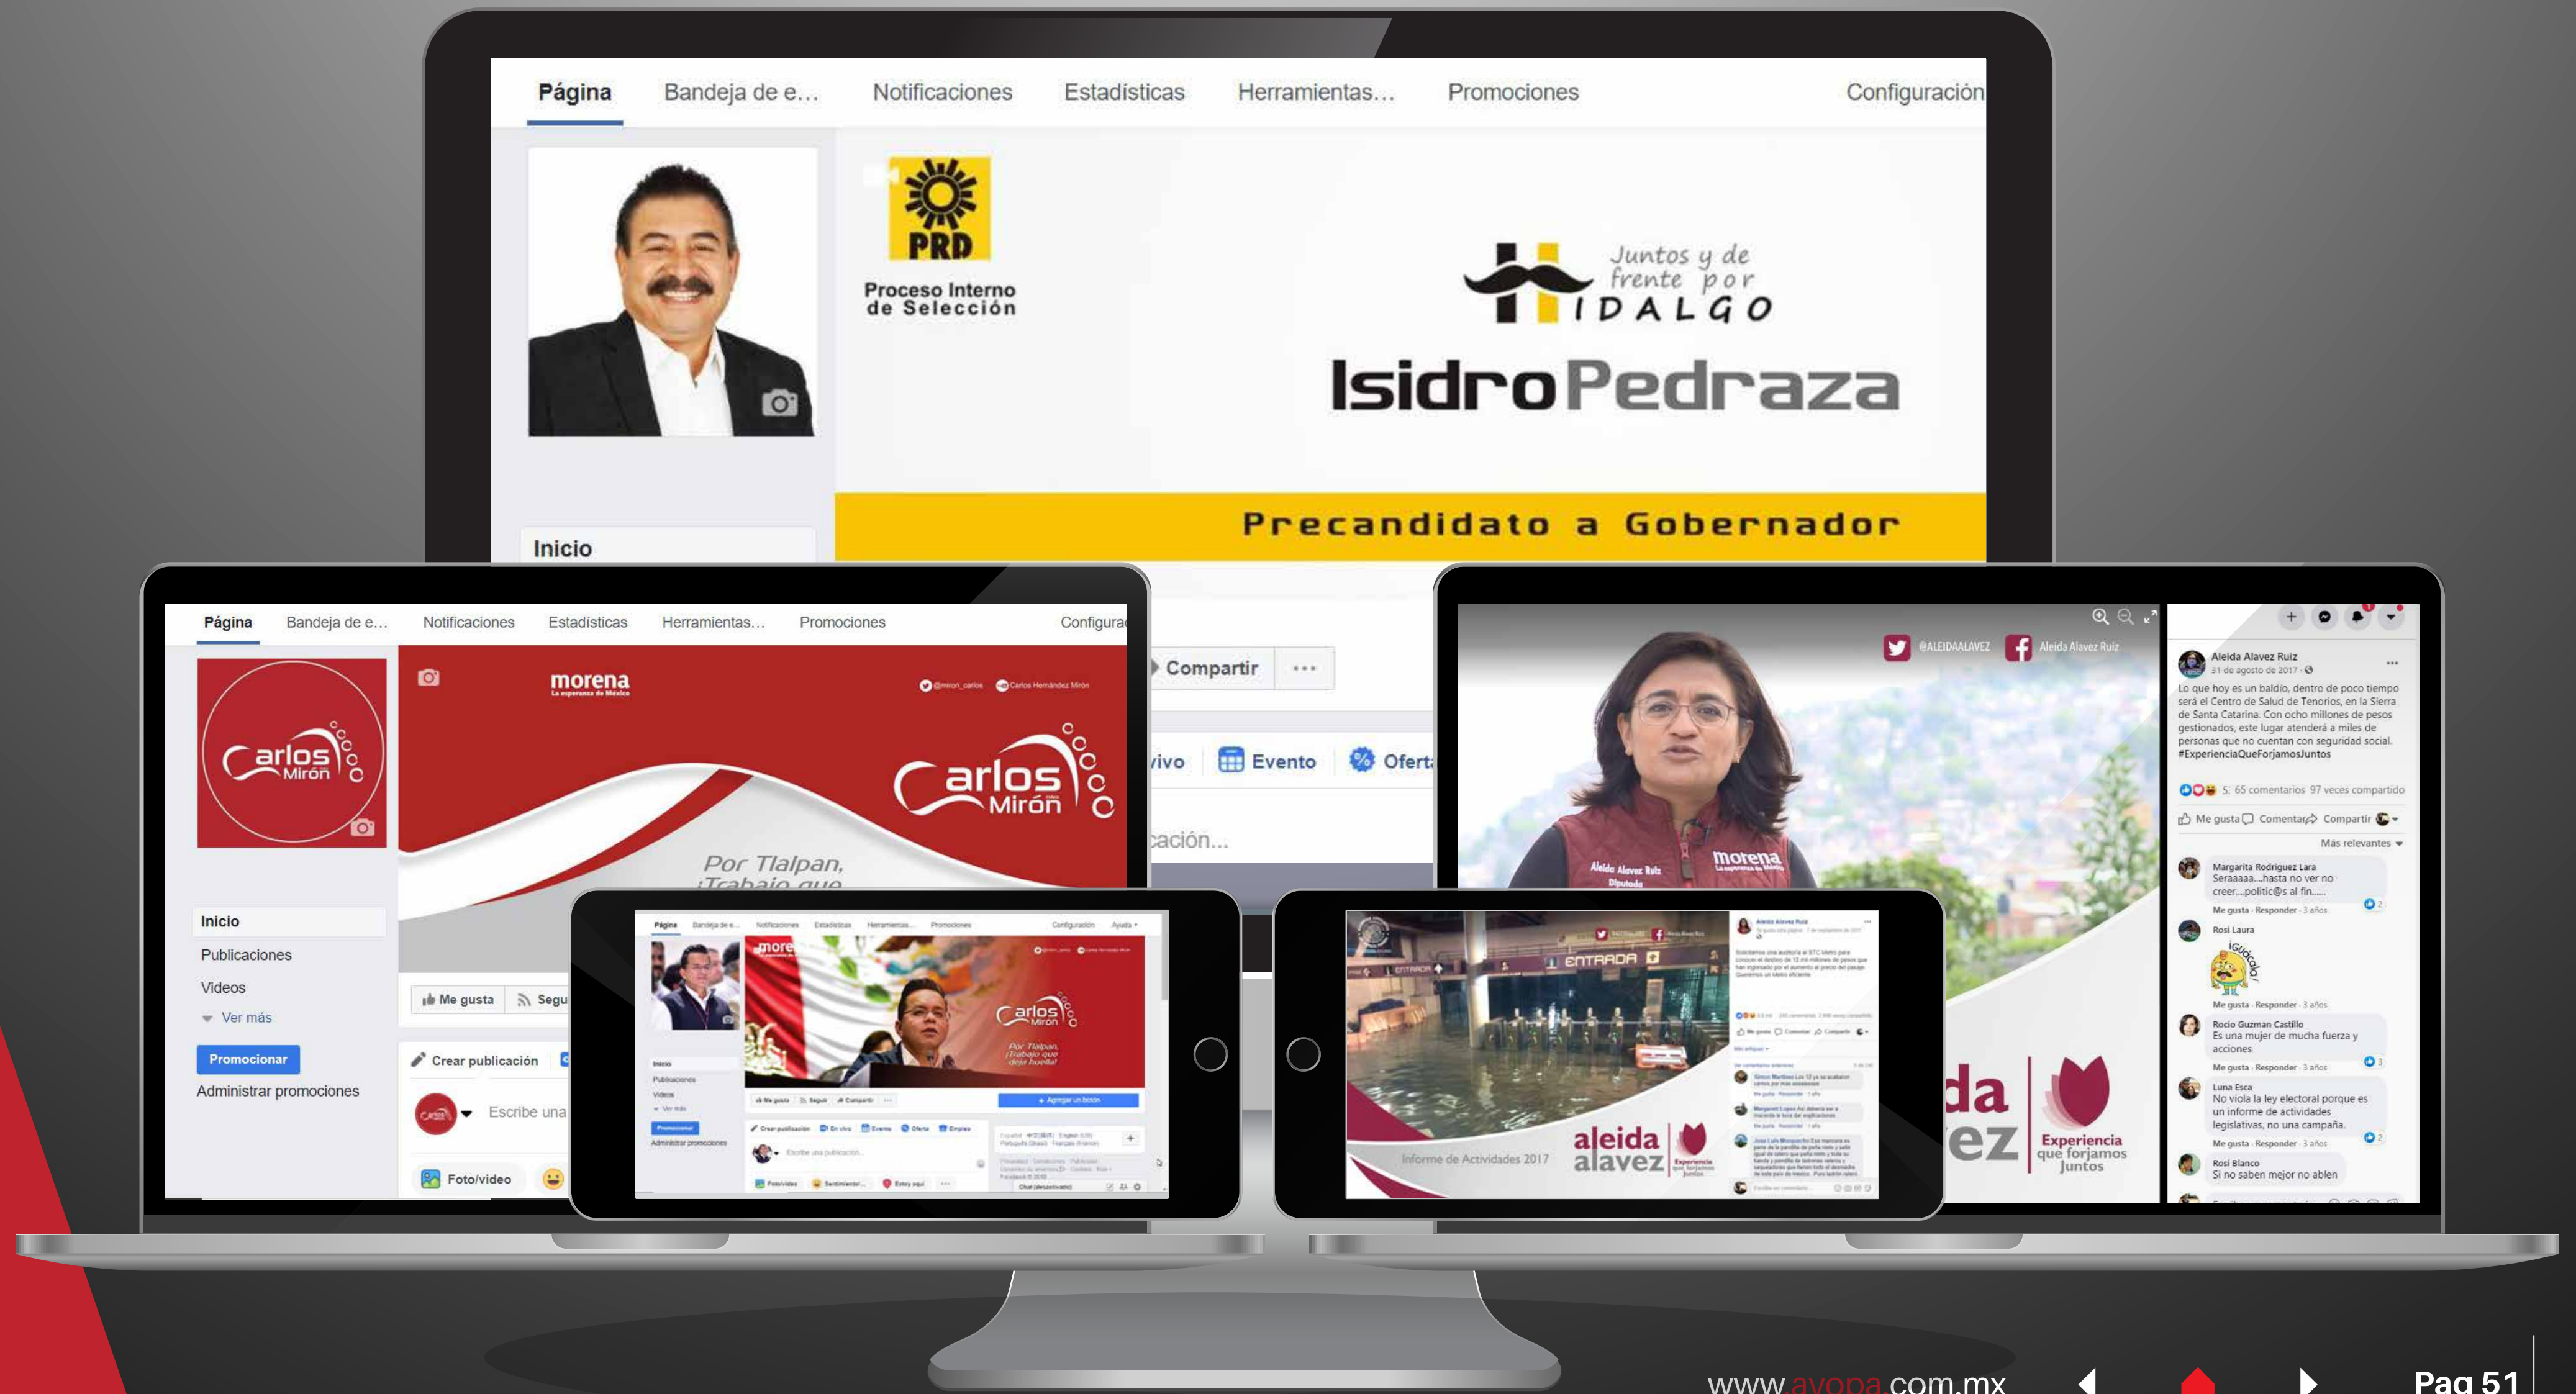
Página Bandeja de e… Notificaciones Estadísticas Herramientas… Promociones Configuración

PRD
Proceso Interno de Selección

Juntos y de frente por HIDALGO

Isidro Pedraza

Precandidato a Gobernador

Inicio

Compartir ···

vivo Evento Ofert

cación...

Página Bandeja de e… Notificaciones Estadísticas Herramientas… Promociones Configura

morena
La esperanza de México

@miron_carlos Carlos Hernández Mirón

Carlos Mirón

Por Tlalpan, ¡Trabajo que

Inicio
Publicaciones
Videos
Ver más
Promocionar
Administrar promociones

Me gusta Segu
Crear publicación
Escribe una
Foto/video

@ALEIDAALAVEZ Aleida Alavez Ruiz

Aleida Alavez Ruiz
Diputada
morena

Aleida Alavez Ruiz
31 de agosto de 2017
Lo que hoy es un baldío, dentro de poco tiempo será el Centro de Salud de Tenorios, en la Sierra de Santa Catarina. Con ocho millones de pesos gestionados, este lugar atenderá a miles de personas que no cuentan con seguridad social. #ExperienciaQueForjamosJuntos

5 65 comentarios 97 veces compartido
Me gusta Comentar Compartir
Más relevantes

Margarita Rodriguez Lara
Seraaaaa....hasta no ver no creer....politic@s al fin.....
Me gusta · Responder · 3 años

Rosi Laura
¡Gudoooo!
Me gusta · Responder · 3 años

Rocio Guzman Castillo
Es una mujer de mucha fuerza y acciones
Me gusta · Responder · 3 años

Luna Esca
No viola la ley electoral porque es un informe de actividades legislativas, no una campaña.
Me gusta · Responder · 3 años

Rosi Blanco
Si no saben mejor no ablen

da
ez
Experiencia que forjamos juntos

ENTRADA
aleida alavez
Informe de Actividades 2017

www.avopa.com.mx Pag 51